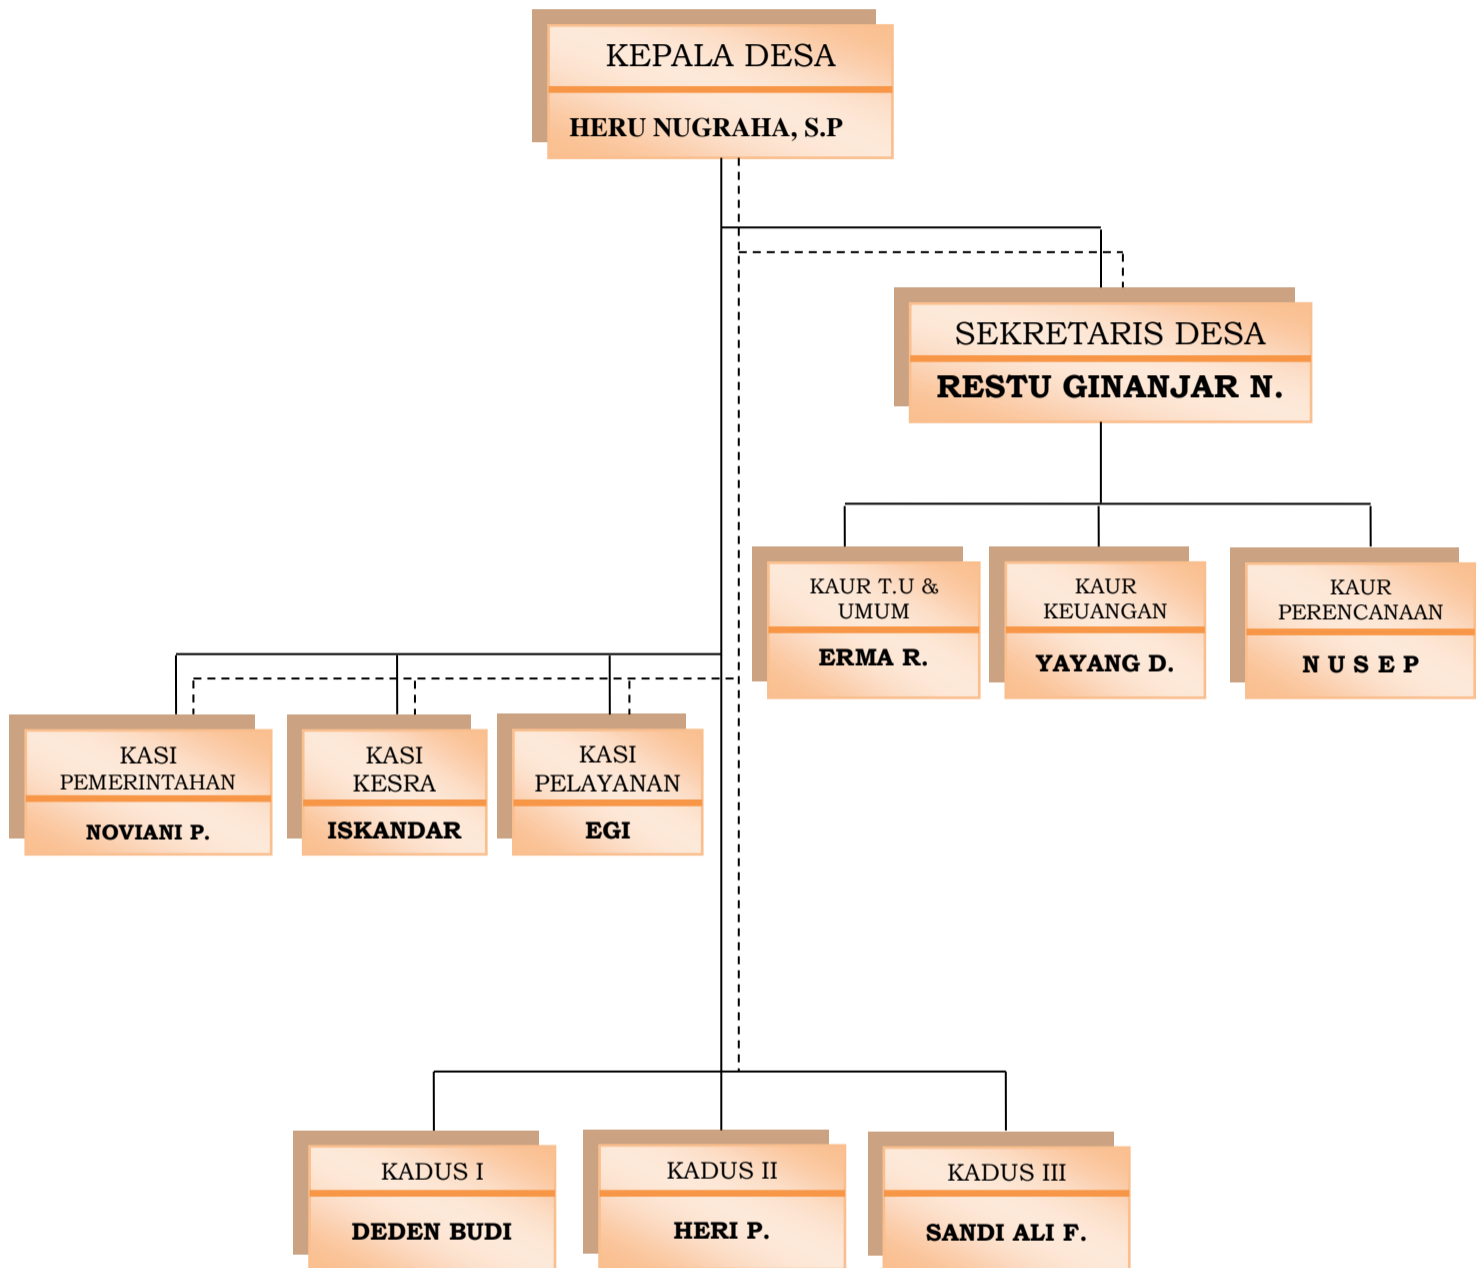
KEPALA DESA
HERU NUGRAHA, S.P

SEKRETARIS DESA
RESTU GINANJAR N.

KAUR T.U & UMUM
ERMA R.

KAUR KEUANGAN
YAYANG D.

KAUR PERENCANAAN
N U S E P

KASI PEMERINTAHAN
NOVIANI P.

KASI KESRA
ISKANDAR

KASI PELAYANAN
EGI

KADUS I
DEDEN BUDI

KADUS II
HERI P.

KADUS III
SANDI ALI F.